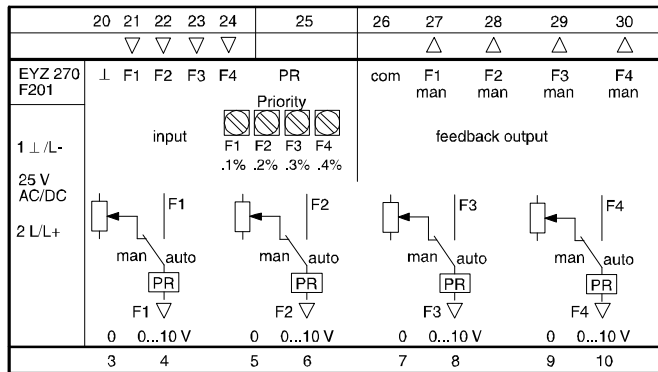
20 21 22 23 24 | 25 | 26 | 27 | 28 | 29 | 30

▽ ▽ ▽ ▽ | | | △ | △ | △ | △

EYZ 270 F201

⊥ F1 F2 F3 F4 PR com F1 man F2 man F3 man F4 man

Priority

input

F1 F2 F3 F4
.1% .2% .3% .4%

feedback output

1 ⊥/L-

25 V AC/DC

2 L/L+

F1
man auto
PR
F1 ▽
0 0...10 V

F2
man auto
PR
F2 ▽
0 0...10 V

F3
man auto
PR
F3 ▽
0 0...10 V

F4
man auto
PR
F4 ▽
0 0...10 V

3 4 5 6 7 8 9 10